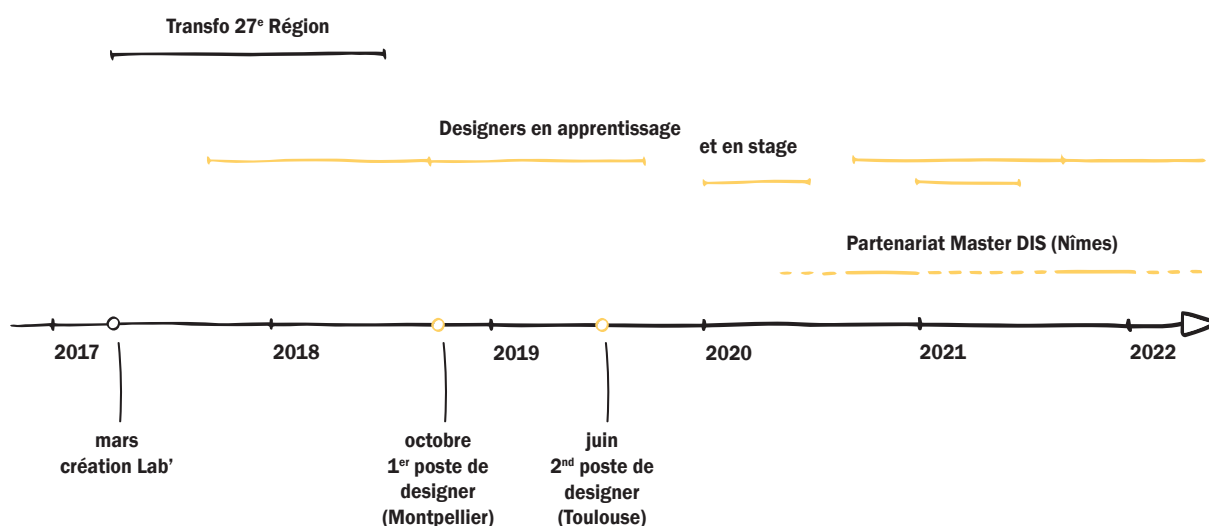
Transfo 27$^{e}$ Région

Designers en apprentissage

et en stage

Partenariat Master DIS (Nîmes)

2017

2018

2019

2020

2021

2022

mars
création Lab'

octobre
1$^{er}$ poste de designer (Montpellier)

juin
2$^{nd}$ poste de designer (Toulouse)